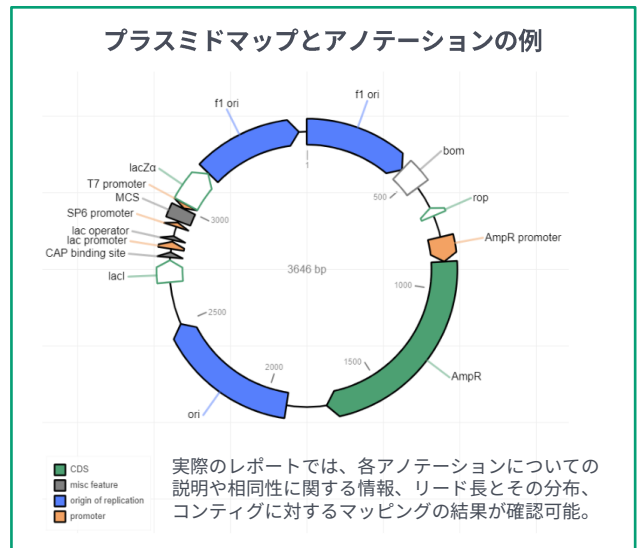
プラスミドマップとアノテーションの例

f1 ori
f1 ori
bom
500
rop
AmpR promoter
1000
AmpR
1500
2000
ori
2500
lacI
CAP binding site
lac promoter
lac operator
SP6 promoter
3000
MCS
T7 promoter
lacZα
1
3646 bp

CDS
misc feature
origin of replication
promoter

実際のレポートでは、各アノテーションについての説明や相同性に関する情報、リード長とその分布、コンティグに対するマッピングの結果が確認可能。